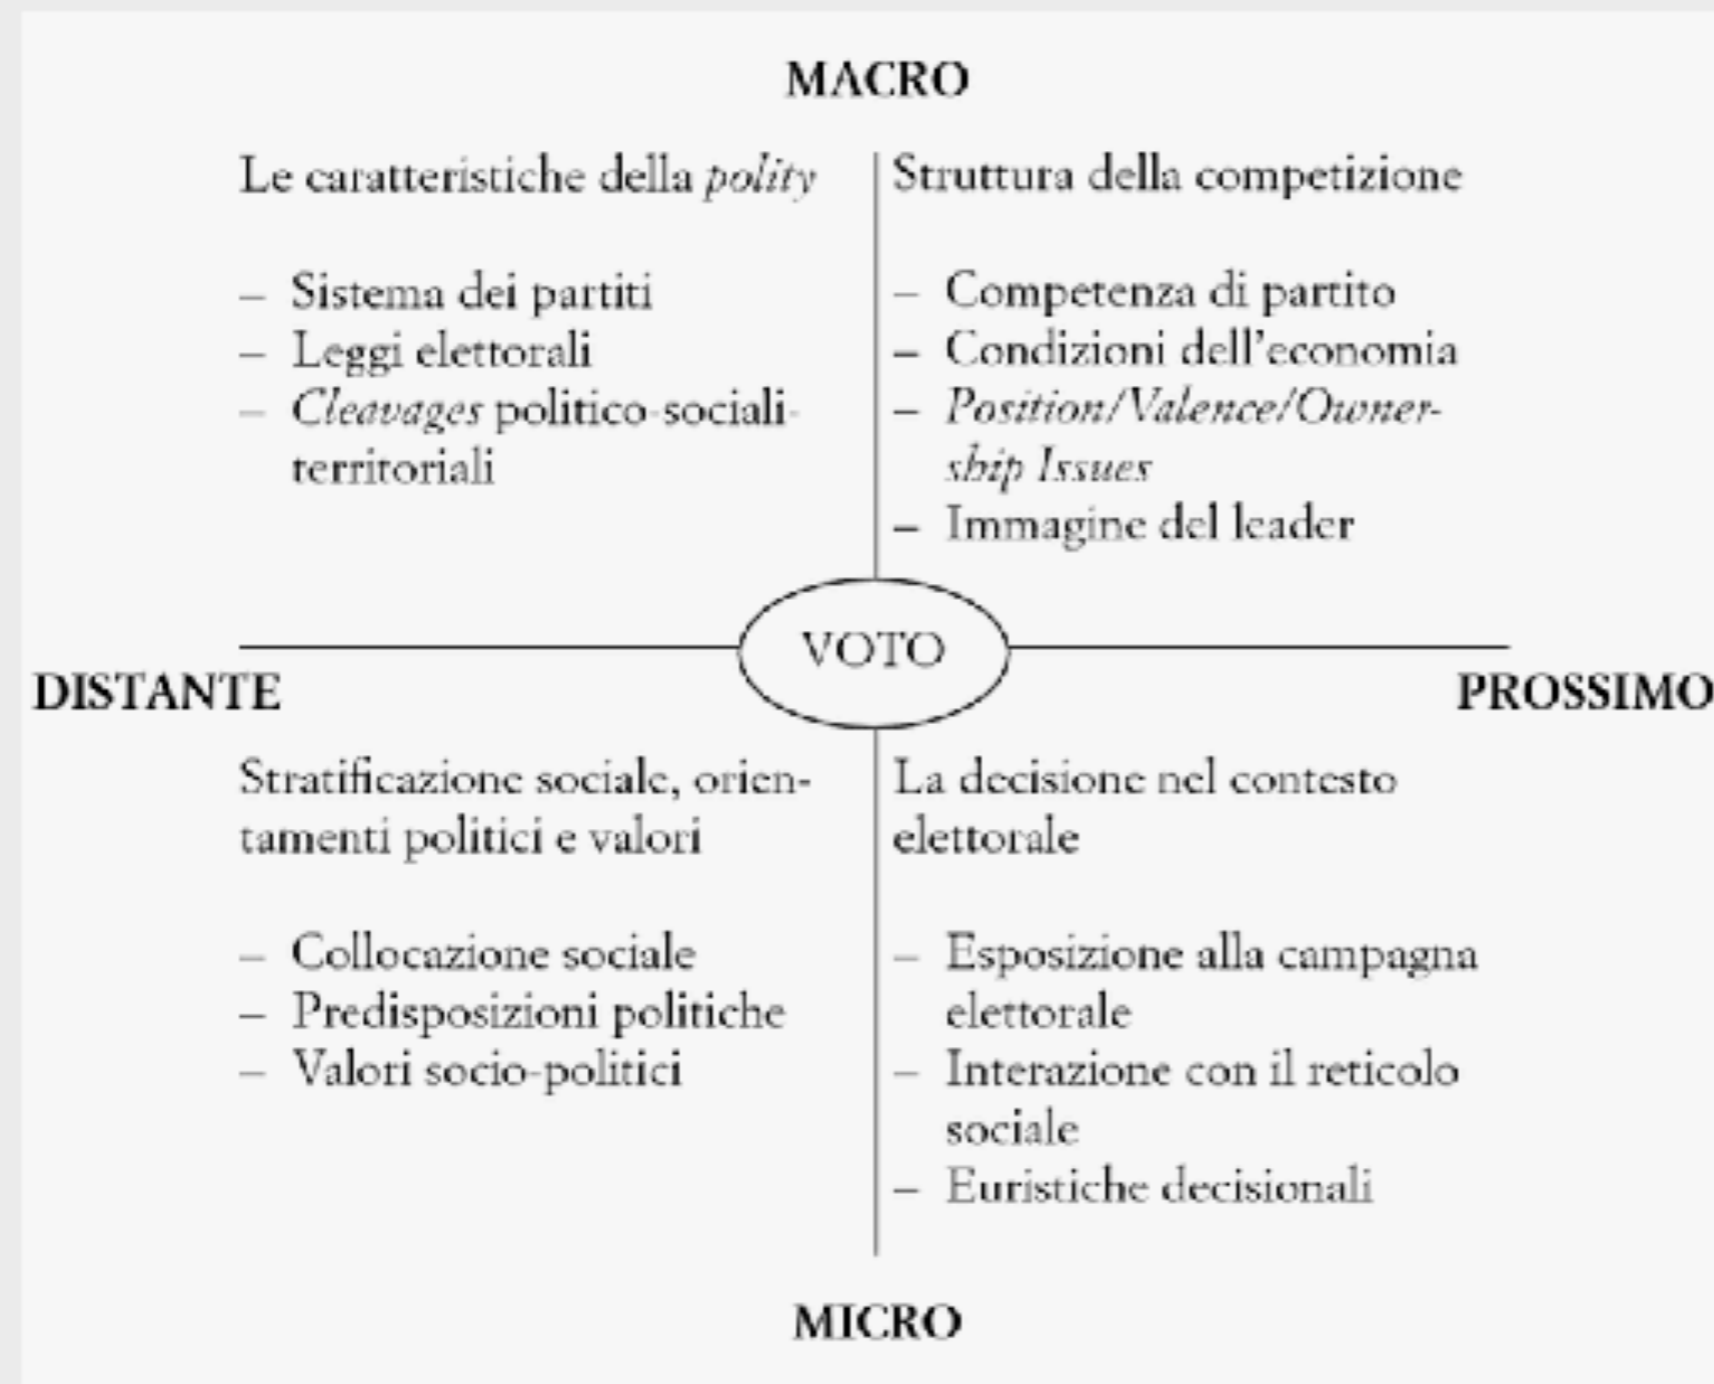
MACRO

Le caratteristiche della polity

– Sistema dei partiti
– Leggi elettorali
– Cleavages politico-sociali-territoriali

Struttura della competizione

– Competenza di partito
– Condizioni dell'economia
– Position/Valence/Ownership Issues
– Immagine del leader

VOTO

DISTANTE

PROSSIMO

Stratificazione sociale, orientamenti politici e valori

– Collocazione sociale
– Predisposizioni politiche
– Valori socio-politici

La decisione nel contesto elettorale

– Esposizione alla campagna elettorale
– Interazione con il reticolo sociale
– Euristiche decisionali

MICRO